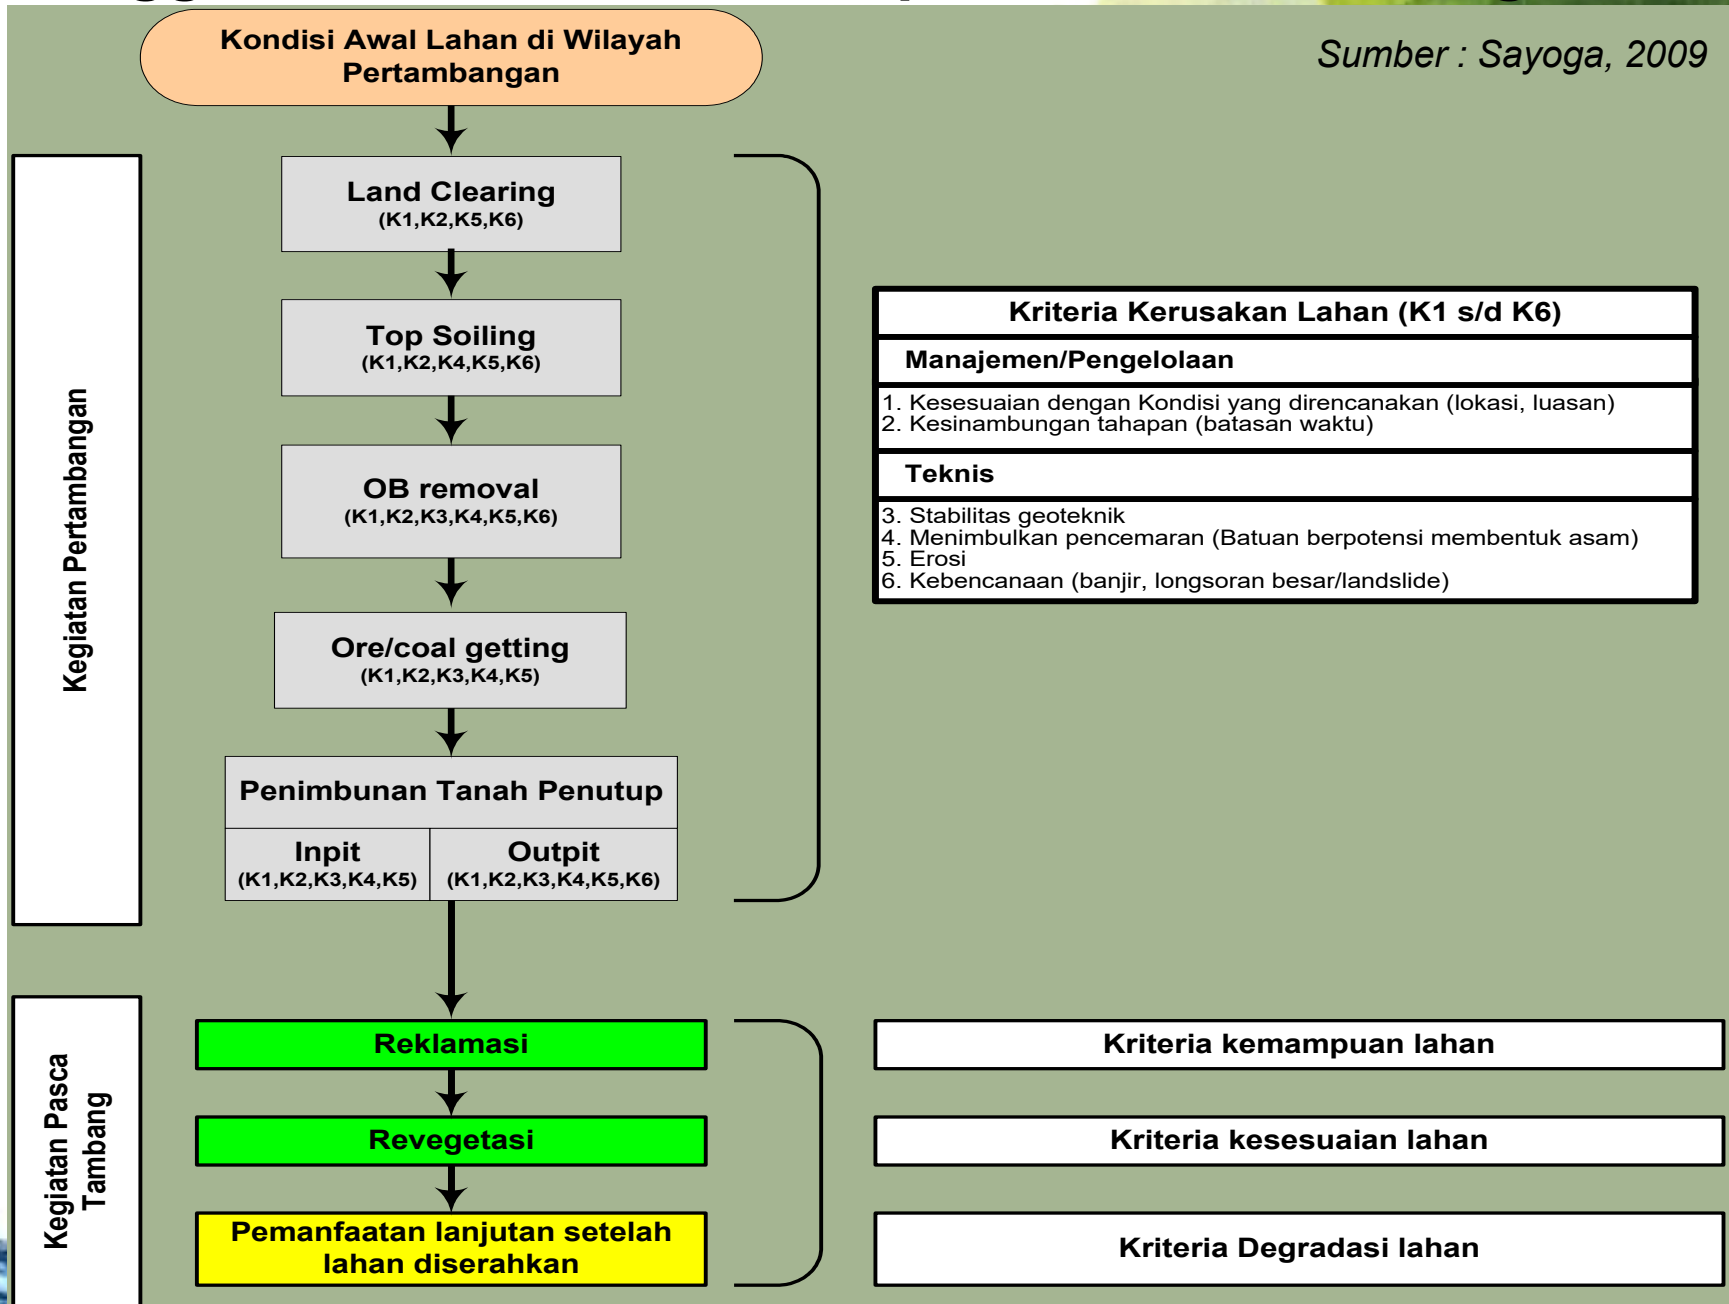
Kondisi Awal Lahan di Wilayah Pertambangan

Sumber : Sayoga, 2009

Kegiatan Pertambangan

Land Clearing
(K1,K2,K5,K6)

Top Soiling
(K1,K2,K4,K5,K6)

OB removal
(K1,K2,K3,K4,K5,K6)

Ore/coal getting
(K1,K2,K3,K4,K5)

Penimbunan Tanah Penutup

| Inpit (K1,K2,K3,K4,K5) | Outpit (K1,K2,K3,K4,K5,K6) |
|---|---|

| Kriteria Kerusakan Lahan (K1 s/d K6) |
|---|
| Manajemen/Pengelolaan |
| 1. Kesesuaian dengan Kondisi yang direncanakan (lokasi, luasan) 2. Kesinambungan tahapan (batasan waktu) |
| Teknis |
| 3. Stabilitas geoteknik 4. Menimbulkan pencemaran (Batuan berpotensi membentuk asam) 5. Erosi 6. Kebencanaan (banjir, longsoran besar/landslide) |

Kegiatan Pasca Tambang

Reklamasi

Revegetasi

Pemanfaatan lanjutan setelah lahan diserahkan

Kriteria kemampuan lahan

Kriteria kesesuaian lahan

Kriteria Degradasi lahan